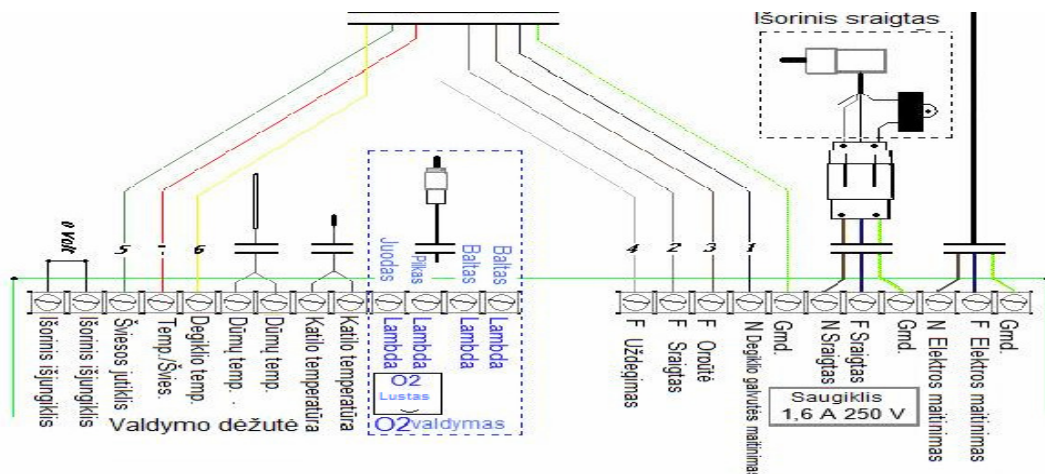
Išorinis sraigtas

0 Volt

5
1
6

Juodas
Pilkas
Baltas
Baltas

4
2
3
1

Išorinis išjungiklis
Išorinis išjungiklis
Šviesos jutiklis
Temp./Švies.
Degiklio temp.
Dūmų temp.
Dūmų temp.
Katilo temperatūra
Katilo temperatūra
Lambda
Lambda
Lambda
Lambda

O2
Lustas
O2valdymas

Valdymo dėžutė

F Uždegimas
F Sraigtas
F Orpūtė
N Degiklio galvutės maitinimas
Gnd.
N Sraigtas
F Sraigtas
Gnd.
N Elektros maitinimas
F Elektros maitinimas
Gnd.

Saugiklis
1,6 A 250 V